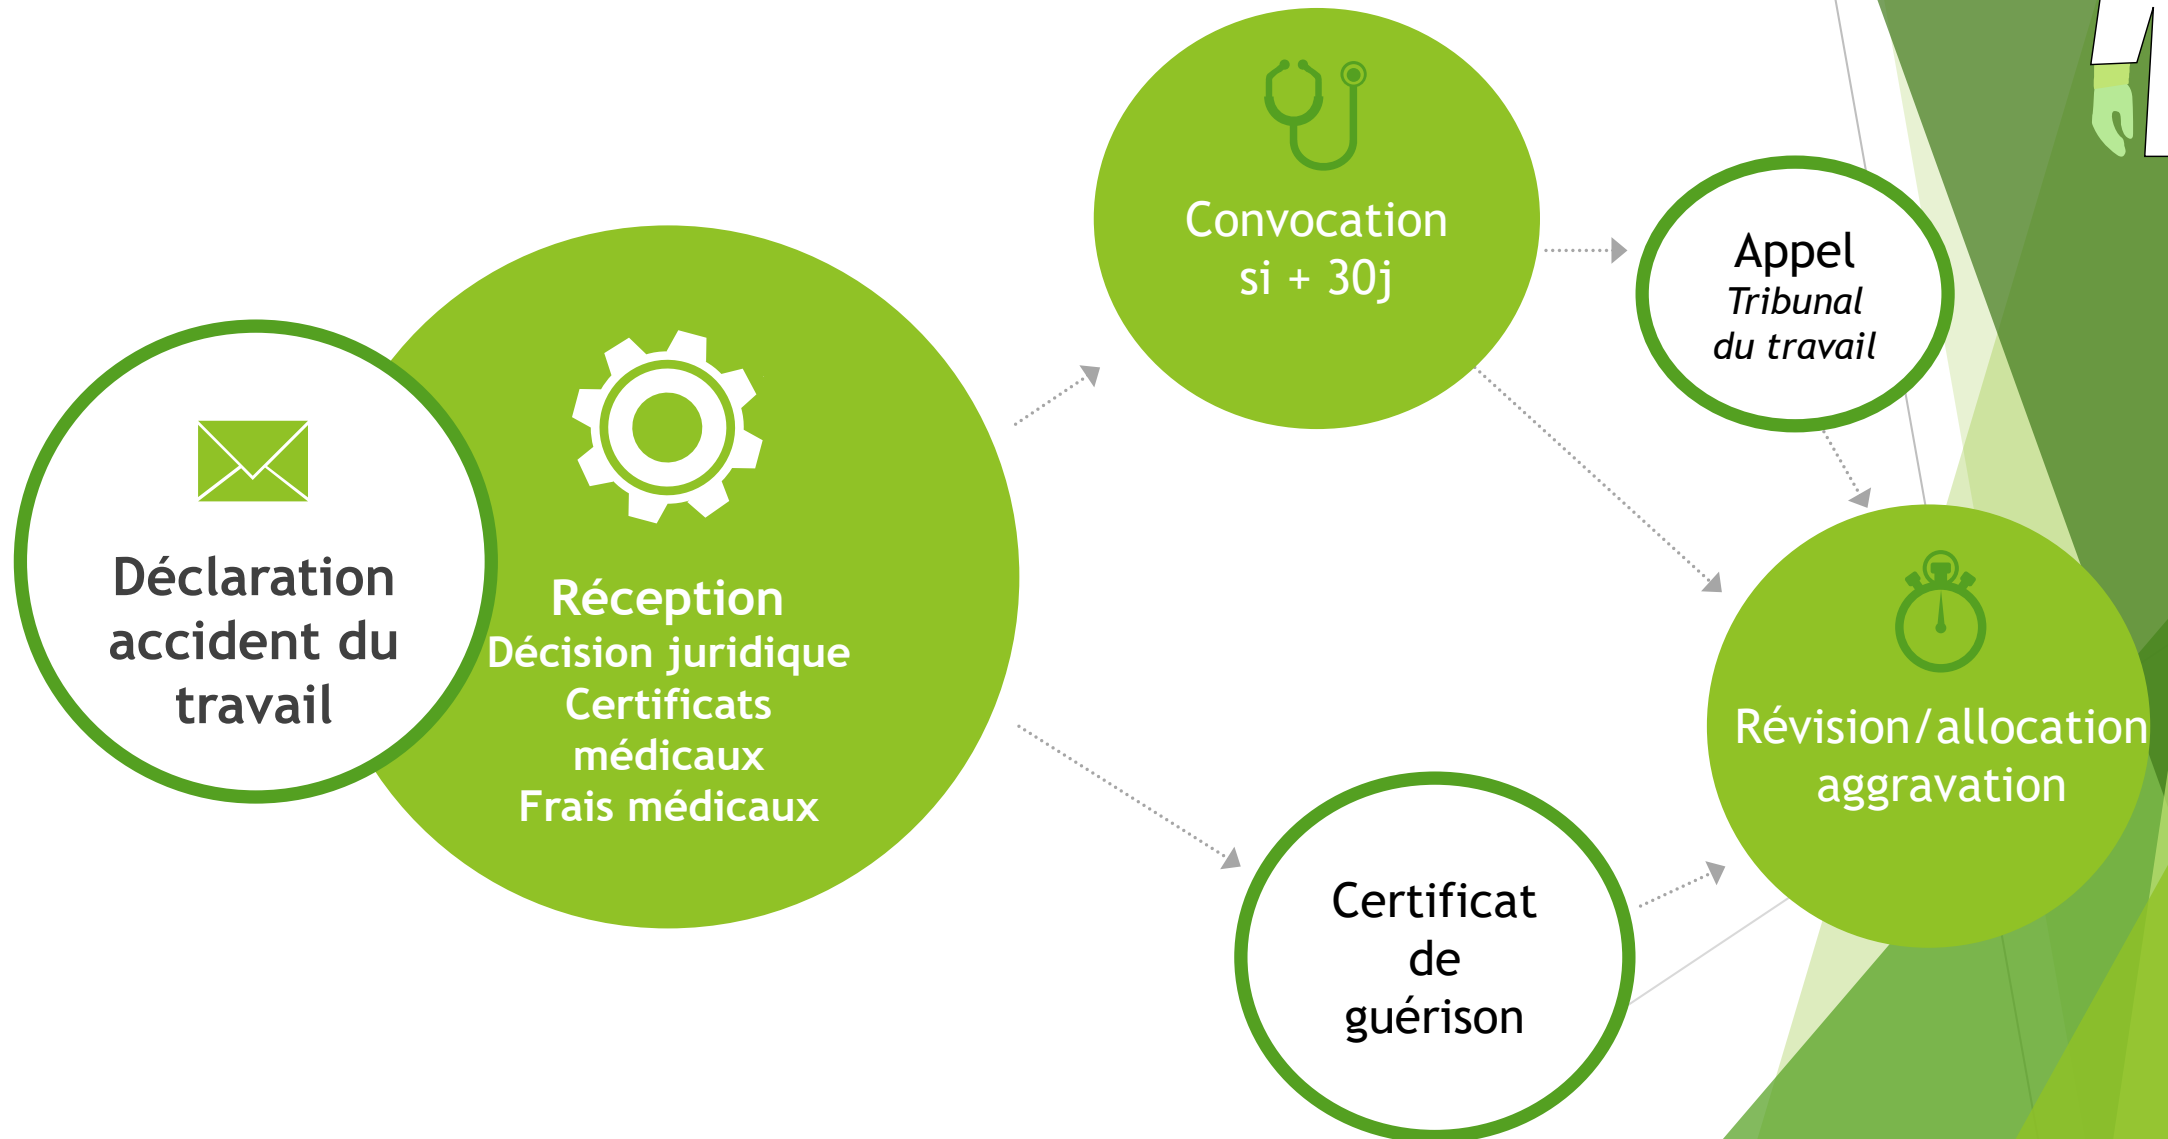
Déclaration accident du travail

Réception
Décision juridique
Certificats médicaux
Frais médicaux

Convocation
si + 30j

Appel
Tribunal du travail

Révision/allocation aggravation

Certificat de guérison